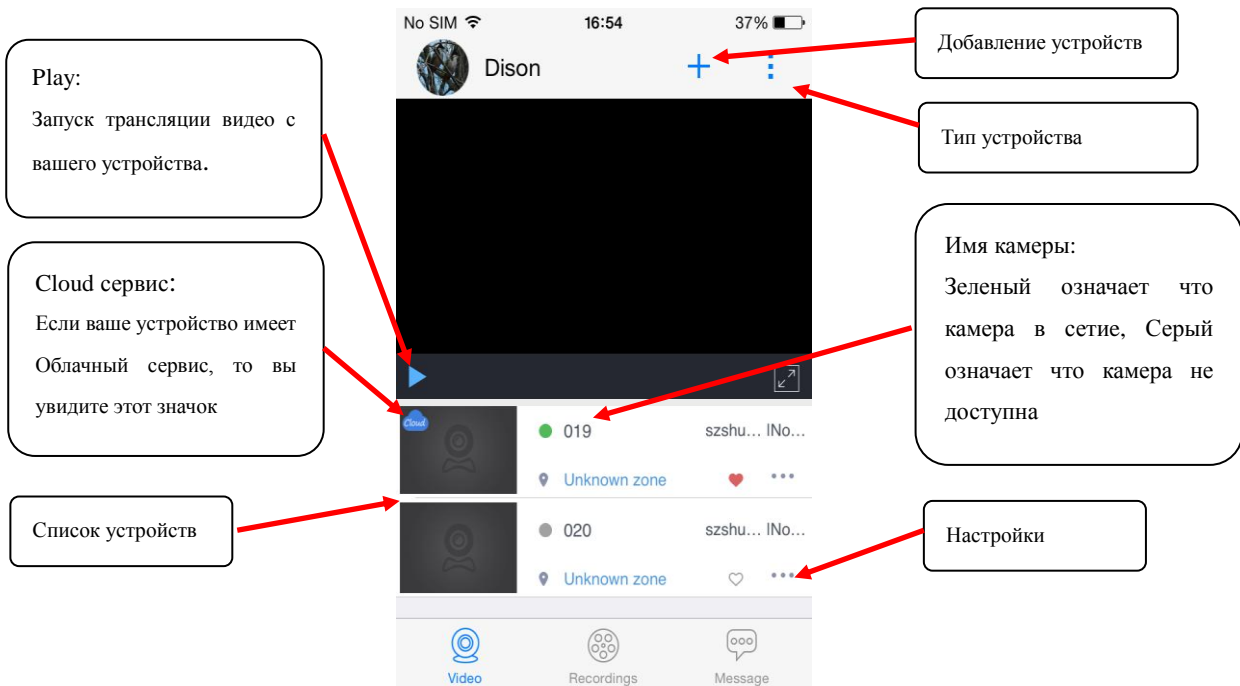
Play:

Запуск трансляции видео с вашего устройства.

Cloud сервис:

Если ваше устройство имеет Облачный сервис, то вы увидите этот значок

Список устройств

No SIM 16:54 37%

Dison

Cloud

019 szshu... lNo...

Unknown zone

020 szshu... lNo...

Unknown zone

Video Recordings Message

Добавление устройств

Тип устройства

Имя камеры:

Зеленый означает что камера в сетие, Серый означает что камера не доступна

Настройки